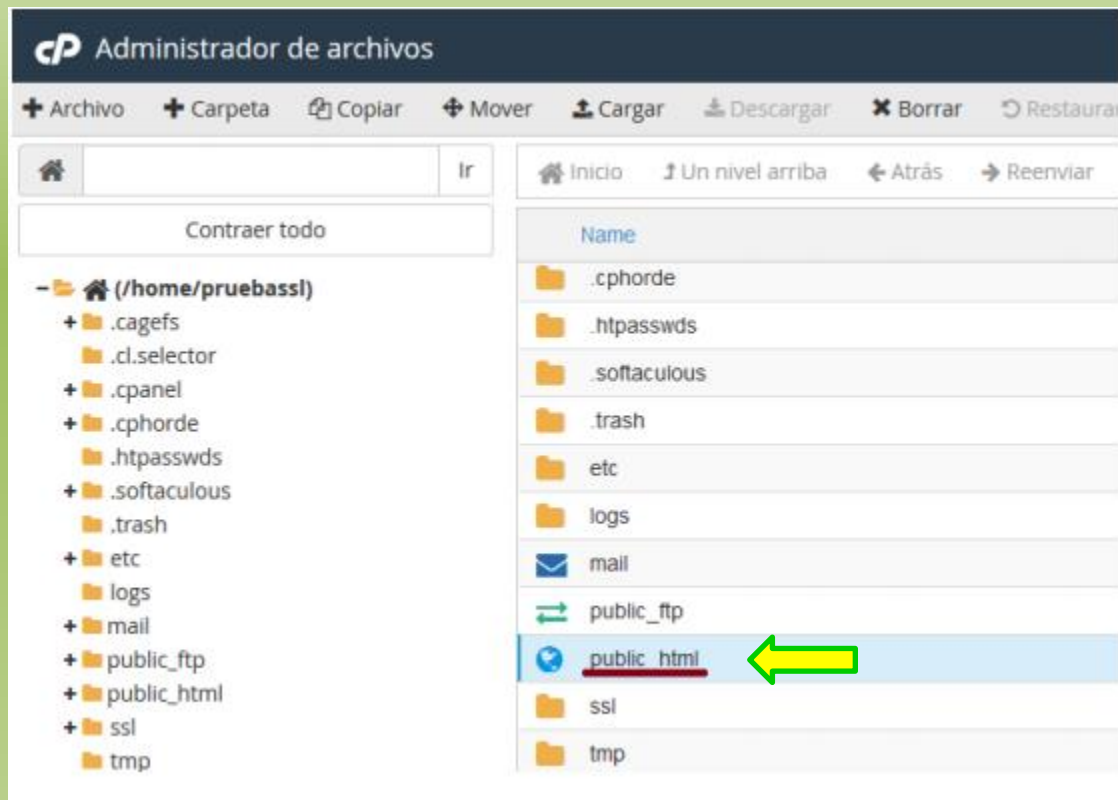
cP Administrador de archivos

+ Archivo + Carpeta Copiar Mover Cargar Descargar ✖ Borrar Restaurar

Ir

Contraer todo

− (/home/pruebassl)
+ .cagefs
.cl.selector
+ .cpanel
+ .cphorde
.htpasswds
+ .softaculous
.trash
+ etc
logs
+ mail
+ public_ftp
+ public_html
+ ssl
tmp

Inicio Un nivel arriba Atrás Reenviar

Name
.cphorde
.htpasswds
.softaculous
.trash
etc
logs
mail
public_ftp
public_html
ssl
tmp